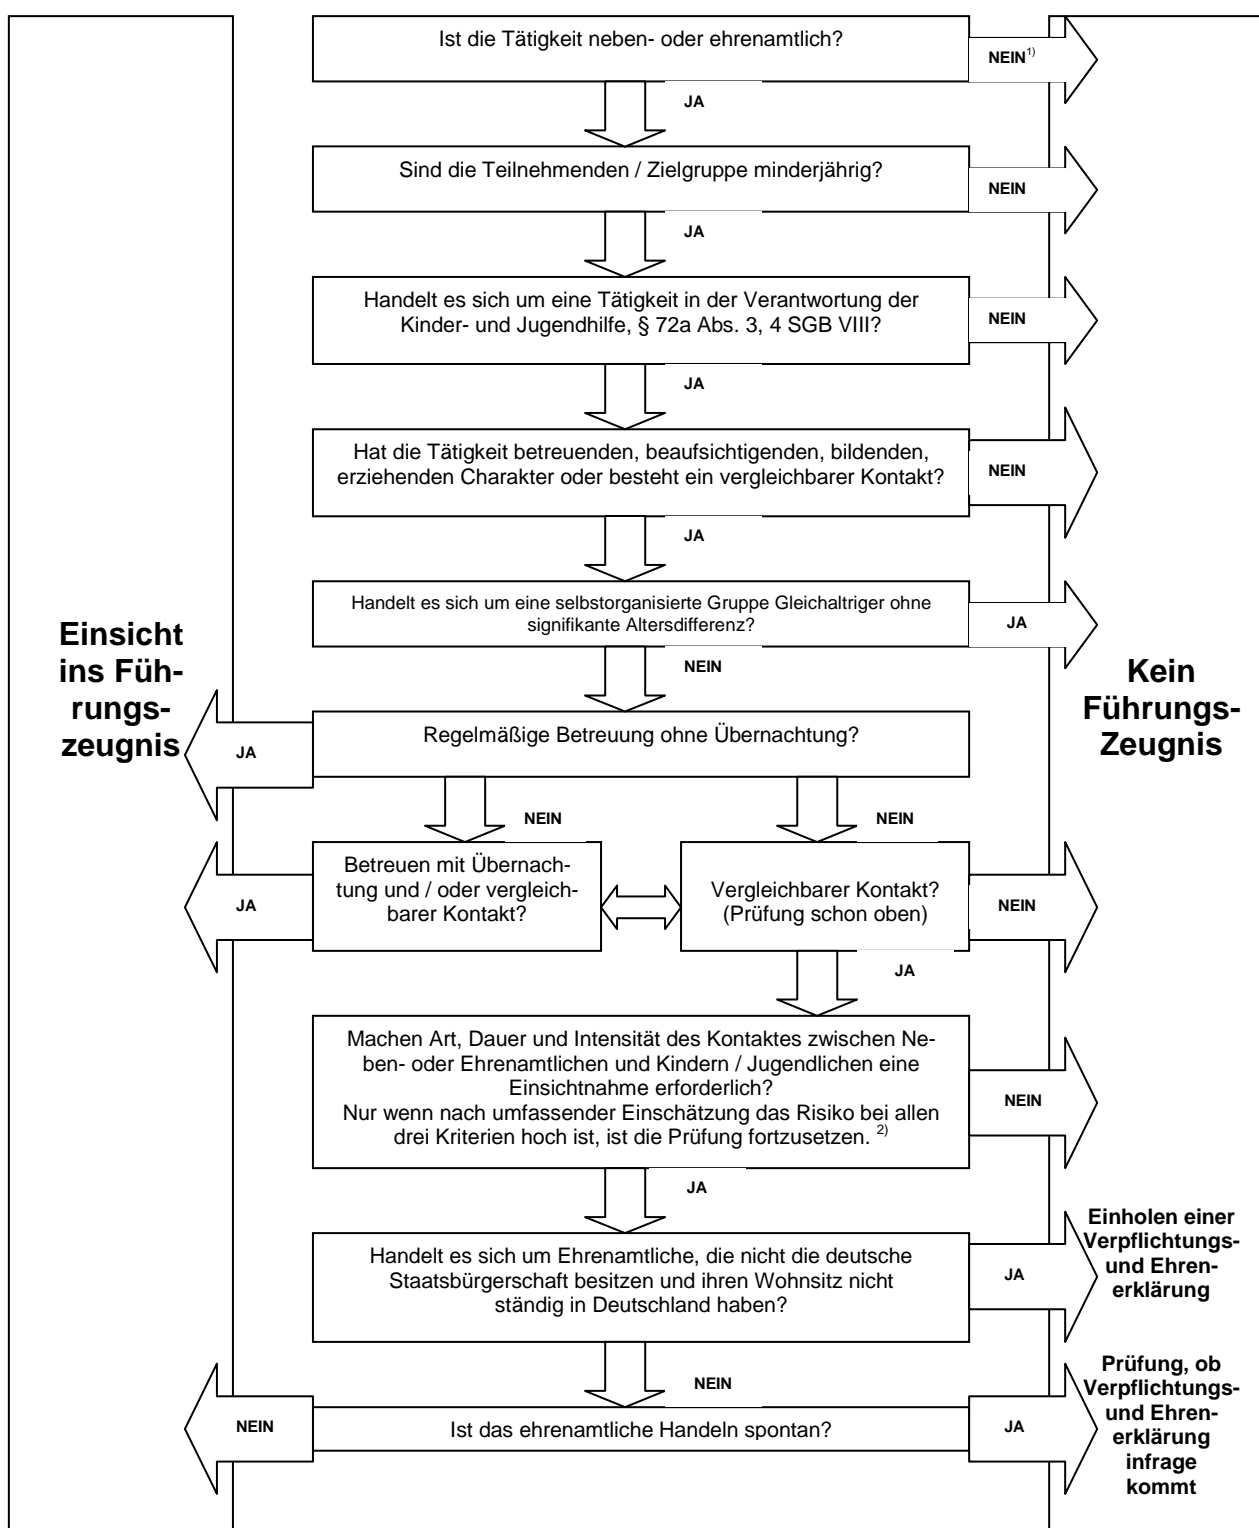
Ist die Tätigkeit neben- oder ehrenamtlich?

NEIN$^{1)}$

JA

Sind die Teilnehmenden / Zielgruppe minderjährig?

NEIN

JA

Handelt es sich um eine Tätigkeit in der Verantwortung der Kinder- und Jugendhilfe, § 72a Abs. 3, 4 SGB VIII?

NEIN

JA

Hat die Tätigkeit betreuenden, beaufsichtigenden, bildenden, erziehenden Charakter oder besteht ein vergleichbarer Kontakt?

NEIN

JA

Handelt es sich um eine selbstorganisierte Gruppe Gleichaltriger ohne signifikante Altersdifferenz?

JA

NEIN

Einsicht ins Führungszeugnis

Kein Führungs-Zeugnis

JA

Regelmäßige Betreuung ohne Übernachtung?

NEIN

NEIN

JA

Betreuen mit Übernachtung und / oder vergleichbarer Kontakt?

Vergleichbarer Kontakt? (Prüfung schon oben)

NEIN

JA

Machen Art, Dauer und Intensität des Kontaktes zwischen Neben- oder Ehrenamtlichen und Kindern / Jugendlichen eine Einsichtnahme erforderlich?
Nur wenn nach umfassender Einschätzung das Risiko bei allen drei Kriterien hoch ist, ist die Prüfung fortzusetzen. $^{2)}$

NEIN

JA

Handelt es sich um Ehrenamtliche, die nicht die deutsche Staatsbürgerschaft besitzen und ihren Wohnsitz nicht ständig in Deutschland haben?

JA

Einholen einer Verpflichtungs- und Ehrenerklärung

NEIN

NEIN

Ist das ehrenamtliche Handeln spontan?

JA

Prüfung, ob Verpflichtungs- und Ehrenerklärung infrage kommt